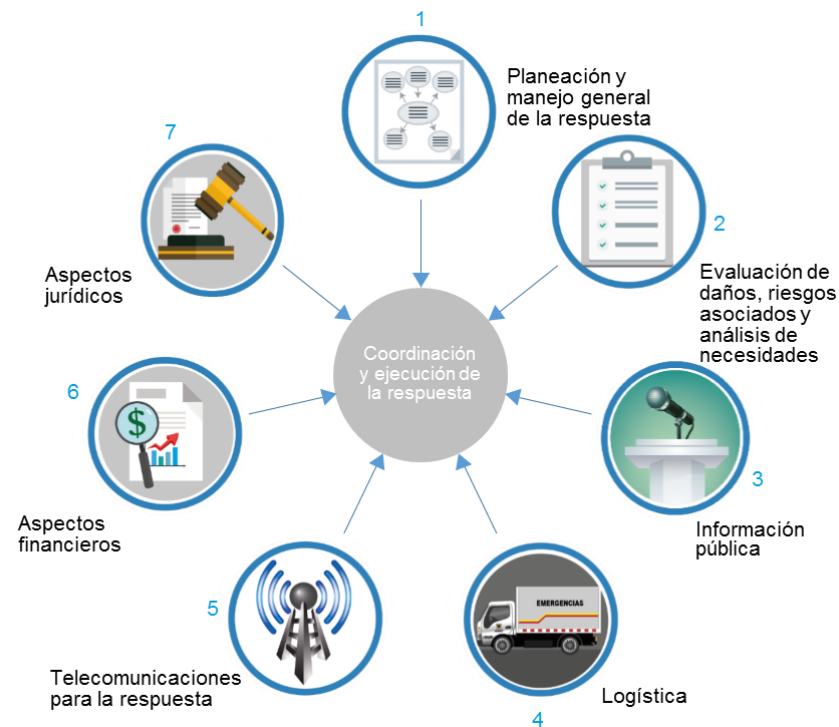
Coordinación y ejecución de la respuesta

1
Planeación y manejo general de la respuesta

2
Evaluación de daños, riesgos asociados y análisis de necesidades

3
Información pública

4
EMERGENCIAS
Logística

5
Telecomunicaciones para la respuesta

6
$
Aspectos financieros

7
Aspectos jurídicos